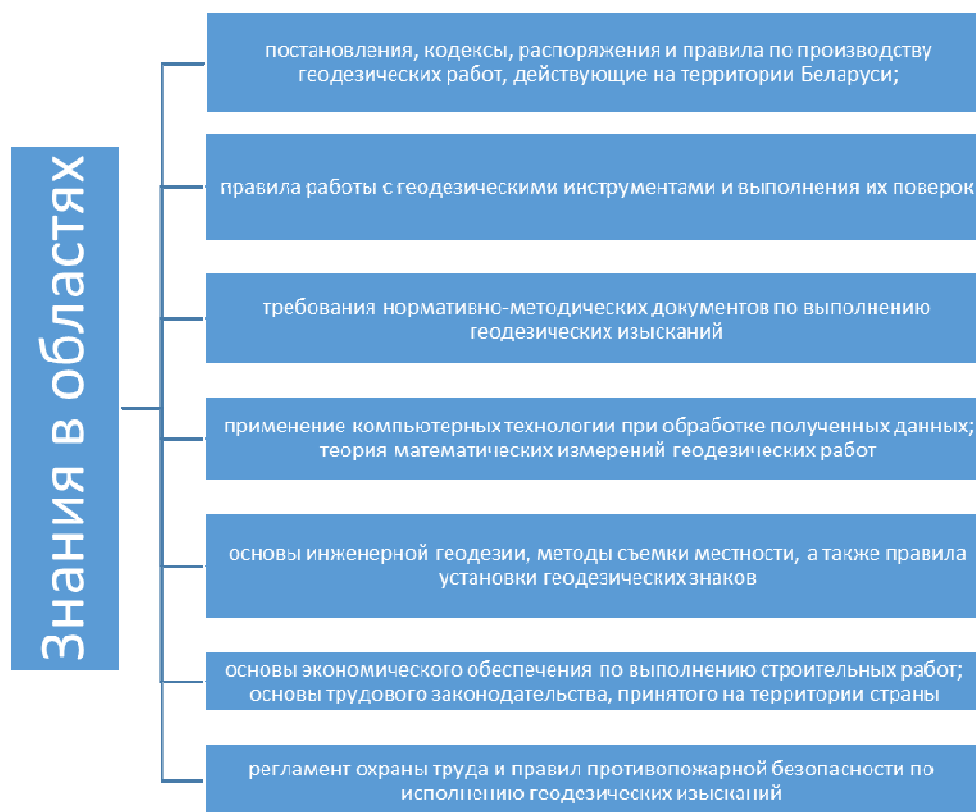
Знания в областях

постановления, кодексы, распоряжения и правила по производству геодезических работ, действующие на территории Беларуси;

правила работы с геодезическими инструментами и выполнения их поверок

требования нормативно-методических документов по выполнению геодезических изысканий

применение компьютерных технологии при обработке полученных данных; теория математических измерений геодезических работ

основы инженерной геодезии, методы съемки местности, а также правила установки геодезических знаков

основы экономического обеспечения по выполнению строительных работ; основы трудового законодательства, принятого на территории страны

регламент охраны труда и правил противопожарной безопасности по исполнению геодезических изысканий